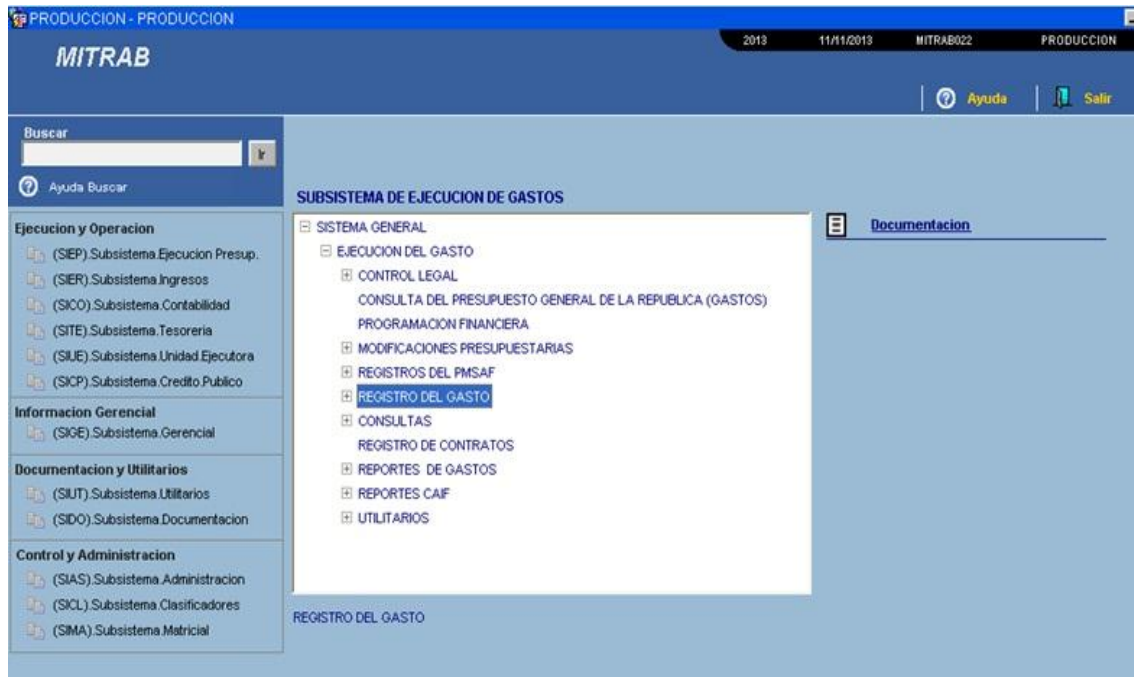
PRODUCCION - PRODUCCION

MITRAB

2013 11/11/2013 MITRAB022 PRODUCCION

Ayuda Salir

Buscar

Ir

Ayuda Buscar

Ejecucion y Operacion
(SIEP).Subsistema.Ejecucion Presup.
(SIER).Subsistema.Ingresos
(SICO).Subsistema.Contabilidad
(SITE).Subsistema.Tesoreria
(SIUE).Subsistema.Unidad.Ejecutora
(SICP).Subsistema.Credito.Publico

Informacion Gerencial
(SIGE).Subsistema.Gerencial

Documentacion y Utilitarios
(SIUT).Subsistema.Utilitarios
(SIDO).Subsistema.Documentacion

Control y Administracion
(SIAS).Subsistema.Administracion
(SICL).Subsistema.Clasificadores
(SIMA).Subsistema.Matricial

SUBSISTEMA DE EJECUCION DE GASTOS

SISTEMA GENERAL
EJECUCION DEL GASTO
CONTROL LEGAL
CONSULTA DEL PRESUPUESTO GENERAL DE LA REPUBLICA (GASTOS)
PROGRAMACION FINANCIERA
MODIFICACIONES PRESUPUESTARIAS
REGISTROS DEL PMSAF
REGISTRO DEL GASTO
CONSULTAS
REGISTRO DE CONTRATOS
REPORTES DE GASTOS
REPORTES CAIF
UTILITARIOS

Documentacion

REGISTRO DEL GASTO